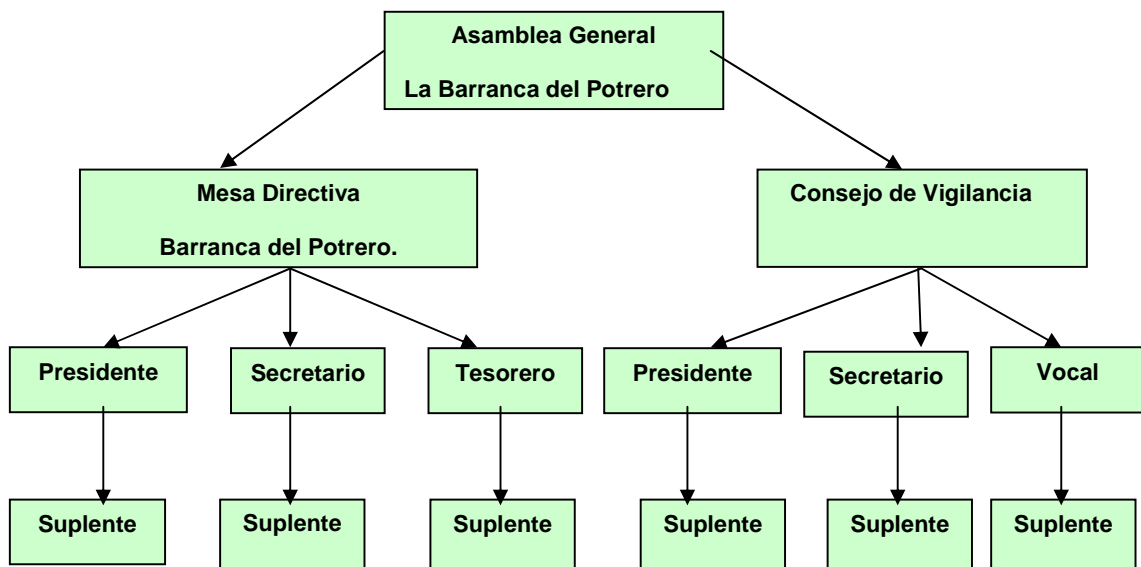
Asamblea General

La Barranca del Potrero

Mesa Directiva

Barranca del Potrero.

Consejo de Vigilancia

Presidente

Secretario

Tesorero

Presidente

Secretario

Vocal

Suplente

Suplente

Suplente

Suplente

Suplente

Suplente